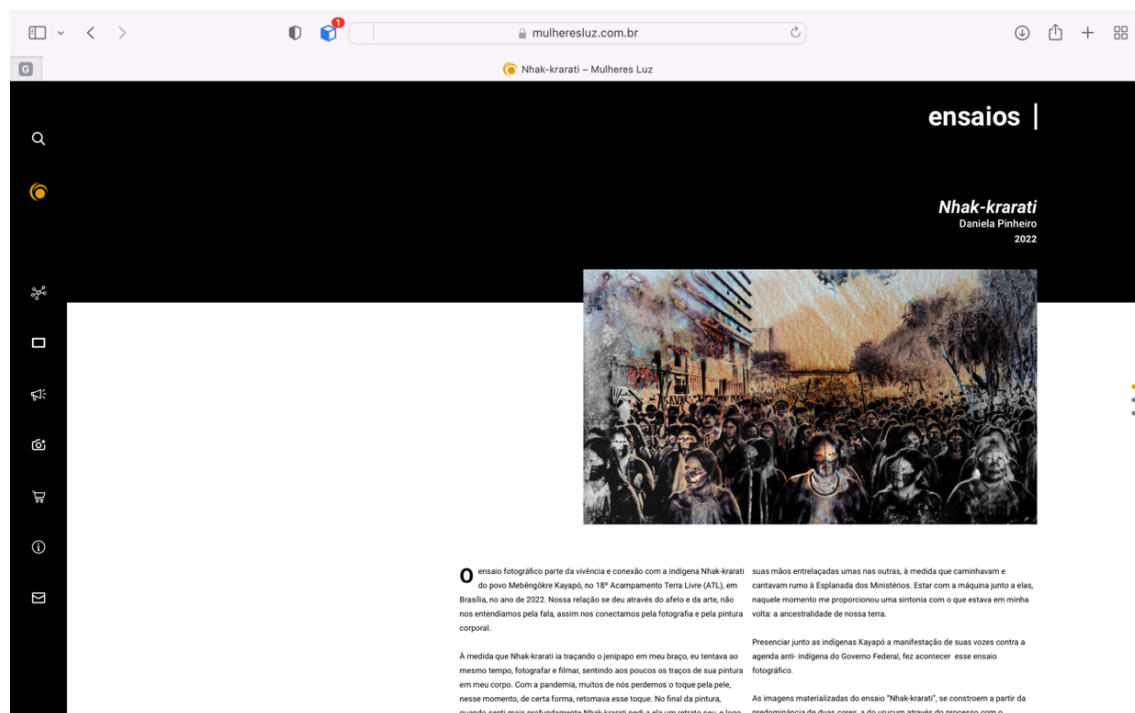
mulheresluz.com.br

Nhak-krarati – Mulheres Luz

ensaios |

Nhak-krarati
Daniela Pinheiro
2022

O ensaio fotográfico parte da vivência e conexão com a indígena Nhak-krarati do povo Mebêngôkre Kayapó, no 18º Acampamento Terra Livre (ATL), em Brasília, no ano de 2022. Nossa relação se deu através do afeto e da arte, não nos entendíamos pela fala, assim nos conectamos pela fotografia e pela pintura corporal.

À medida que Nhak-krarati ia traçando o jenipapo em meu braço, eu tentava ao mesmo tempo, fotografar e filmar, sentindo aos poucos os traços de sua pintura em meu corpo. Com a pandemia, muitos de nós perdemos o toque pela pele, nesse momento, de certa forma, retomava esse toque. No final da pintura, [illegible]

suas mãos entrelaçadas umas nas outras, à medida que caminhavam e cantavam rumo à Esplanada dos Ministérios. Estar com a máquina junto a elas, naquele momento me proporcionou uma sintonia com o que estava em minha volta: a ancestralidade de nossa terra.

Presenciar junto as indígenas Kayapó a manifestação de suas vozes contra a agenda anti- indígena do Governo Federal, fez acontecer esse ensaio fotográfico.

As imagens materializadas do ensaio "Nhak-krarati", se constroem a partir da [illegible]